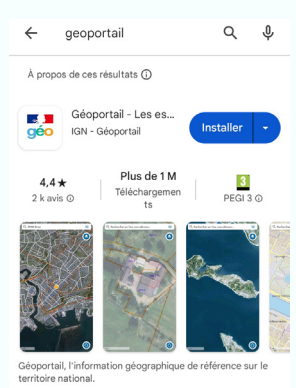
geoportail

À propos de ces résultats ⓘ

géo

Géoportail - Les es...
IGN - Géoportail

Installer

4,4★
2 k avis ⓘ

Plus de 1 M
Téléchargements

3
PEGI 3 ⓘ

Géoportail, l'information géographique de référence sur le territoire national.